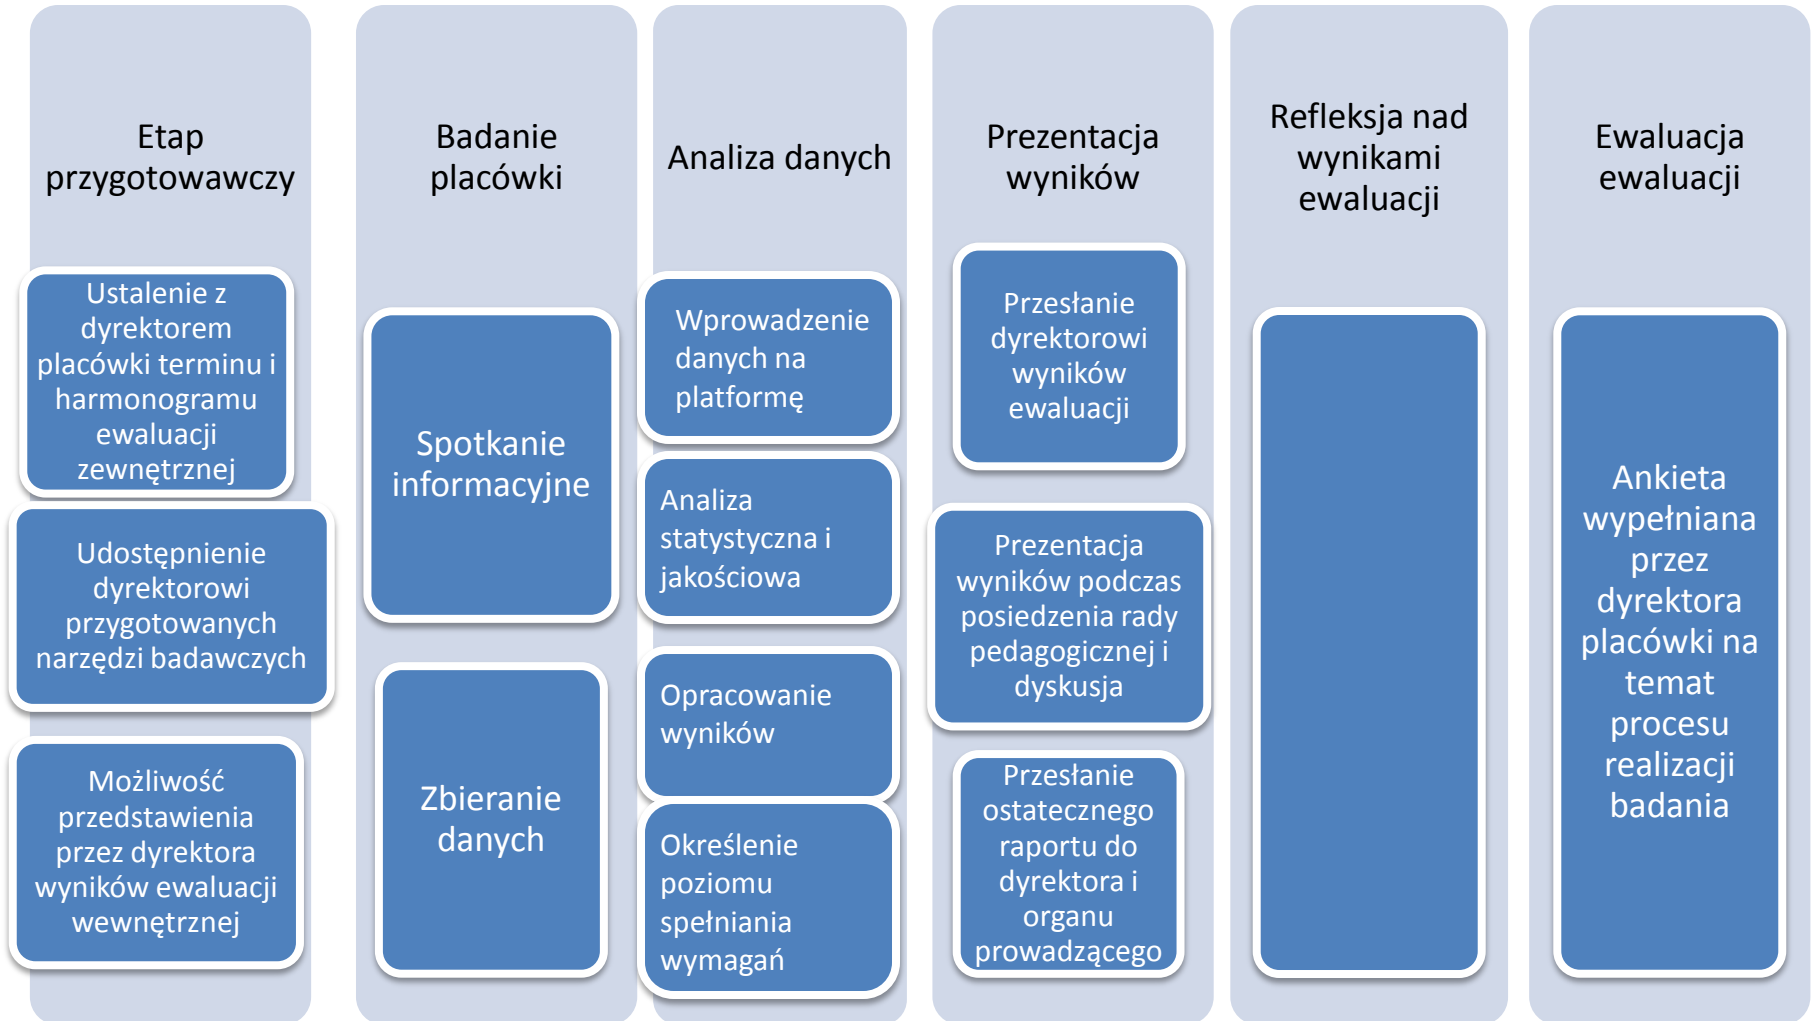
Etap przygotowawczy

Ustalenie z dyrektorem placówki terminu i harmonogramu ewaluacji zewnętrznej

Udostępnienie dyrektorowi przygotowanych narzędzi badawczych

Możliwość przedstawienia przez dyrektora wyników ewaluacji wewnętrznej

Badanie placówki

Spotkanie informacyjne

Zbieranie danych

Analiza danych

Wprowadzenie danych na platformę

Analiza statystyczna i jakościowa

Opracowanie wyników

Określenie poziomu spełniania wymagań

Prezentacja wyników

Przesłanie dyrektorowi wyników ewaluacji

Prezentacja wyników podczas posiedzenia rady pedagogicznej i dyskusja

Przesłanie ostatecznego raportu do dyrektora i organu prowadzącego

Refleksja nad wynikami ewaluacji

Ewaluacja ewaluacji

Ankieta wypełniana przez dyrektora placówki na temat procesu realizacji badania